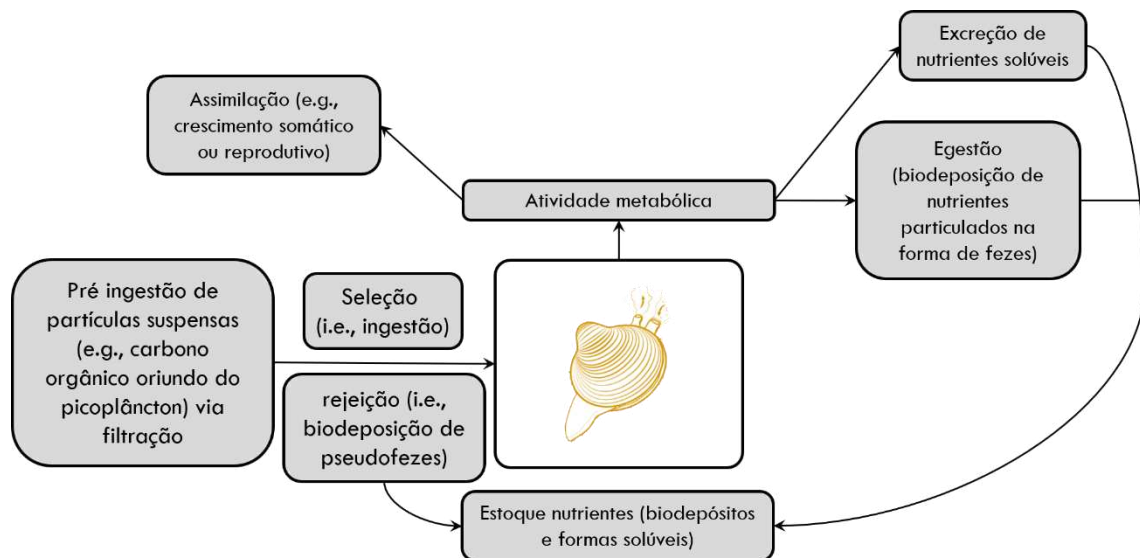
Excreção de nutrientes solúveis

Assimilação (e.g., crescimento somático ou reprodutivo)

Atividade metabólica

Egestão (biodeposição de nutrientes particulados na forma de fezes)

Pré ingestão de partículas suspensas (e.g., carbono orgânico oriundo do picoplâncton) via filtração

Seleção (i.e., ingestão)

rejeição (i.e., biodeposição de pseudofezes)

Estoque nutrientes (biodepósitos e formas solúveis)